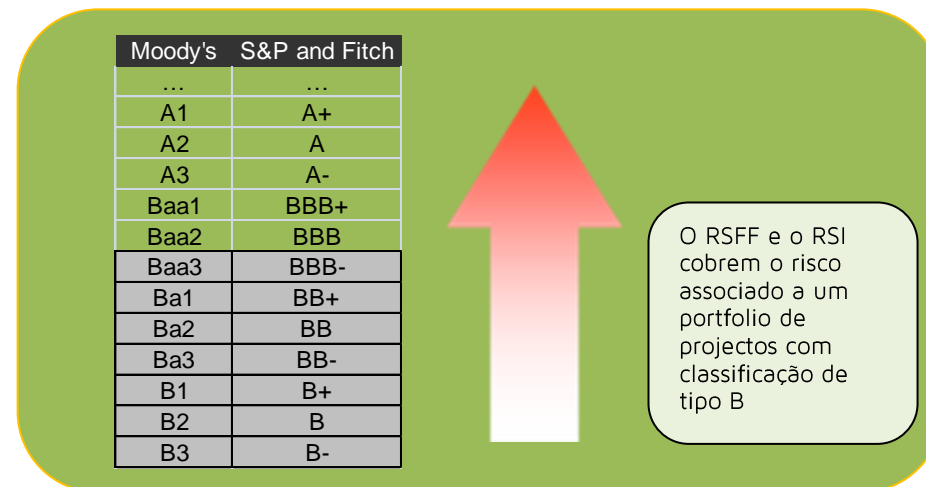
| Moody's | S&P and Fitch |
|---|---|
| … | … |
| A1 | A+ |
| A2 | A |
| A3 | A- |
| Baa1 | BBB+ |
| Baa2 | BBB |
| Baa3 | BBB- |
| Ba1 | BB+ |
| Ba2 | BB |
| Ba3 | BB- |
| B1 | B+ |
| B2 | B |
| B3 | B- |

O RSFF e o RSI cobrem o risco associado a um portfolio de projectos com classificação de tipo B